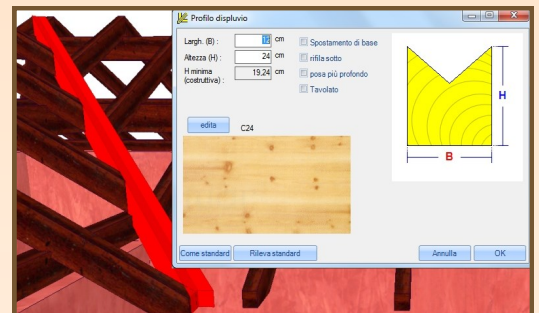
Profilo displuvio

Largh. (B) : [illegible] cm
Altezza (H) : 24 cm
H minima (costruttiva) : 19,24 cm

Spostamento di base
rifila sotto
posa più profondo
Tavolato

H
B

edita
C24

Come standard
Rileva standard
Annulla
OK